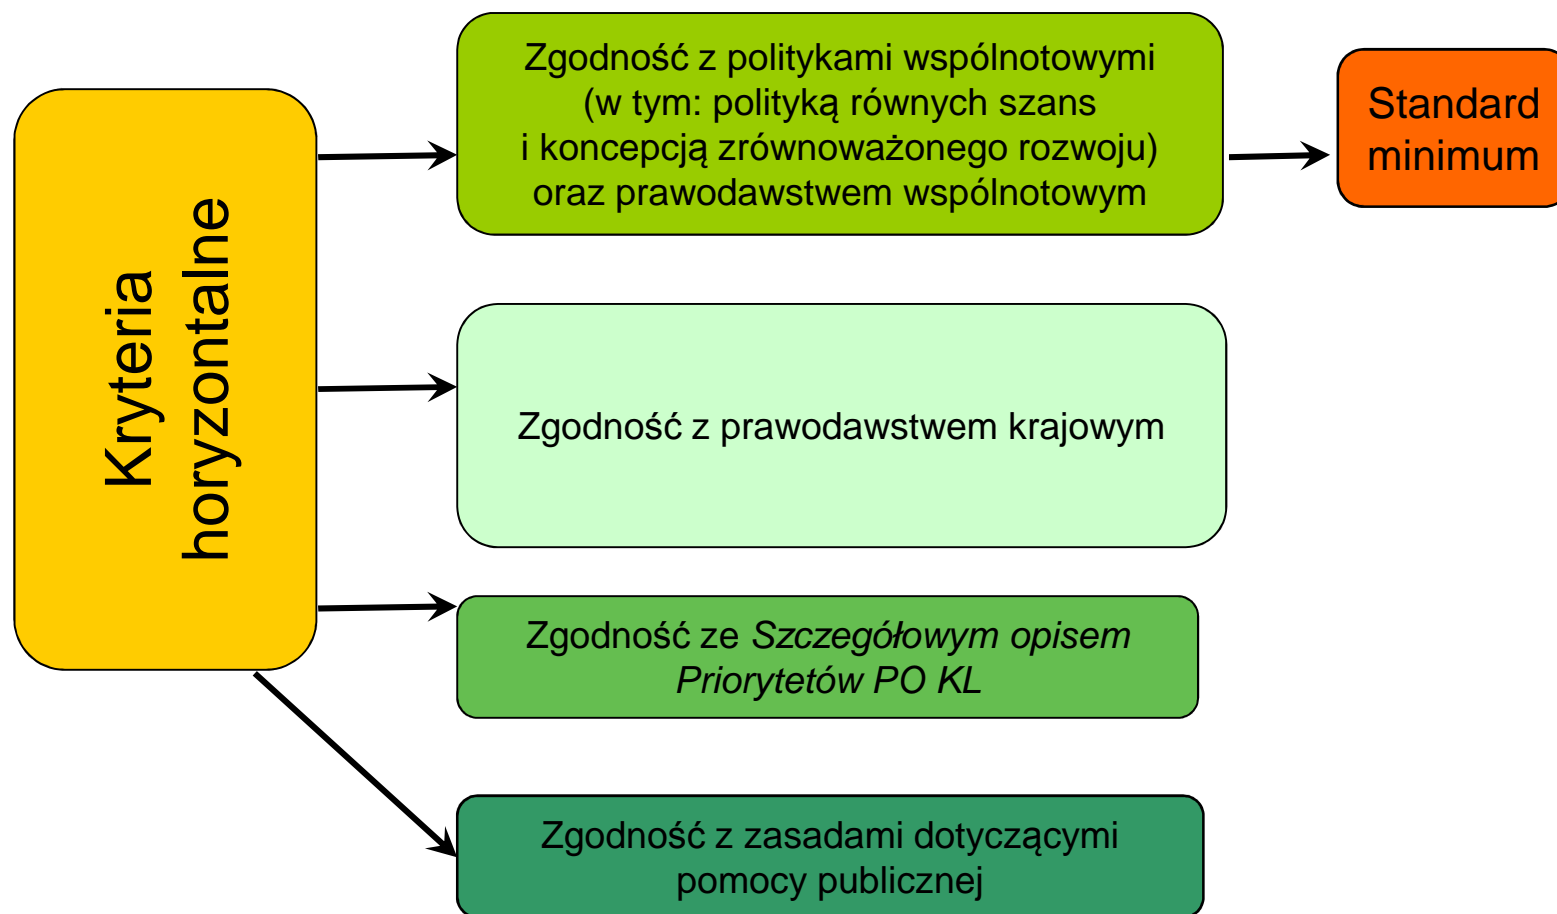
Kryteria horyzontalne

Zgodność z politykami wspólnotowymi (w tym: polityką równych szans i koncepcją zrównoważonego rozwoju) oraz prawodawstwem wspólnotowym

Standard minimum

Zgodność z prawodawstwem krajowym

Zgodność ze *Szczegółowym opisem Priorytetów PO KL*

Zgodność z zasadami dotyczącymi pomocy publicznej